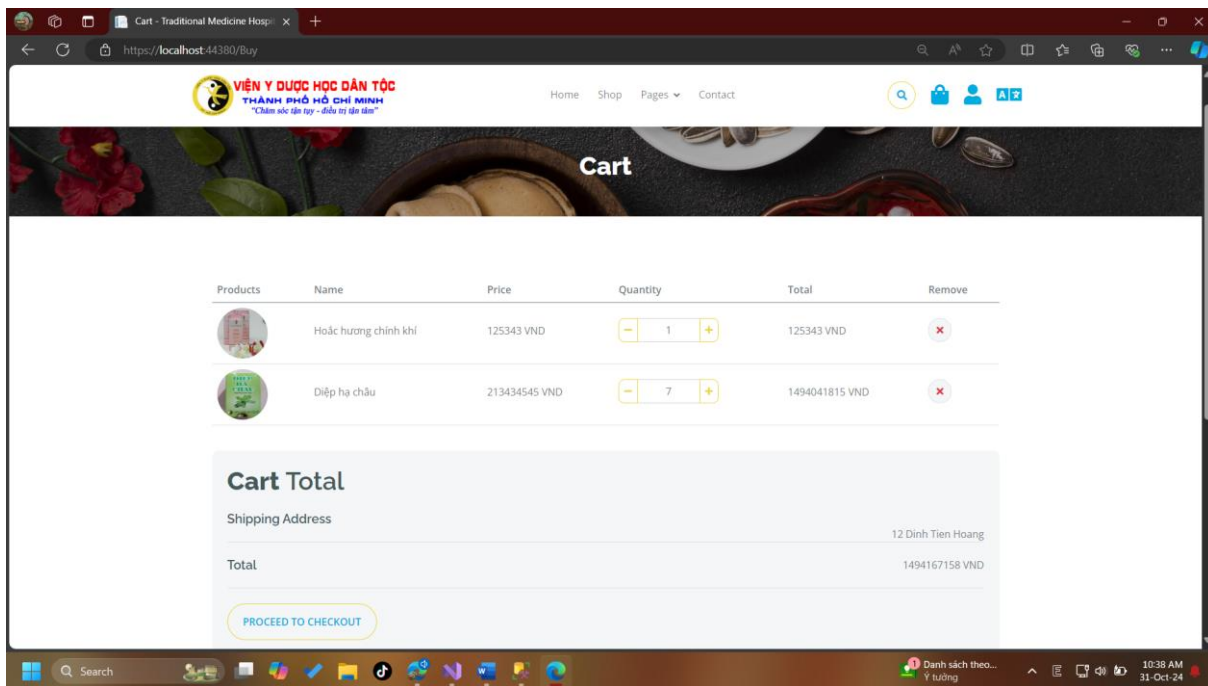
Cart - Traditional Medicine Hospi ×
https://localhost:44380/Buy

VIỆN Y DƯỢC HỌC DÂN TỘC
THÀNH PHỐ HỒ CHÍ MINH
"Chăm sóc tận tụy - điều trị tận tâm"

Home Shop Pages Contact

Cart

| Products | Name | Price | Quantity | Total | Remove |
|---|---|---|---|---|---|
| | Hoắc hương chính khí | 125343 VND | − 1 + | 125343 VND | × |
| | Diệp hạ châu | 213434545 VND | − 7 + | 1494041815 VND | × |

Cart Total

Shipping Address
12 Dinh Tien Hoang

Total
1494167158 VND

PROCEED TO CHECKOUT

Search
Danh sách theo...
Ý tưởng
10:38 AM
31-Oct-24